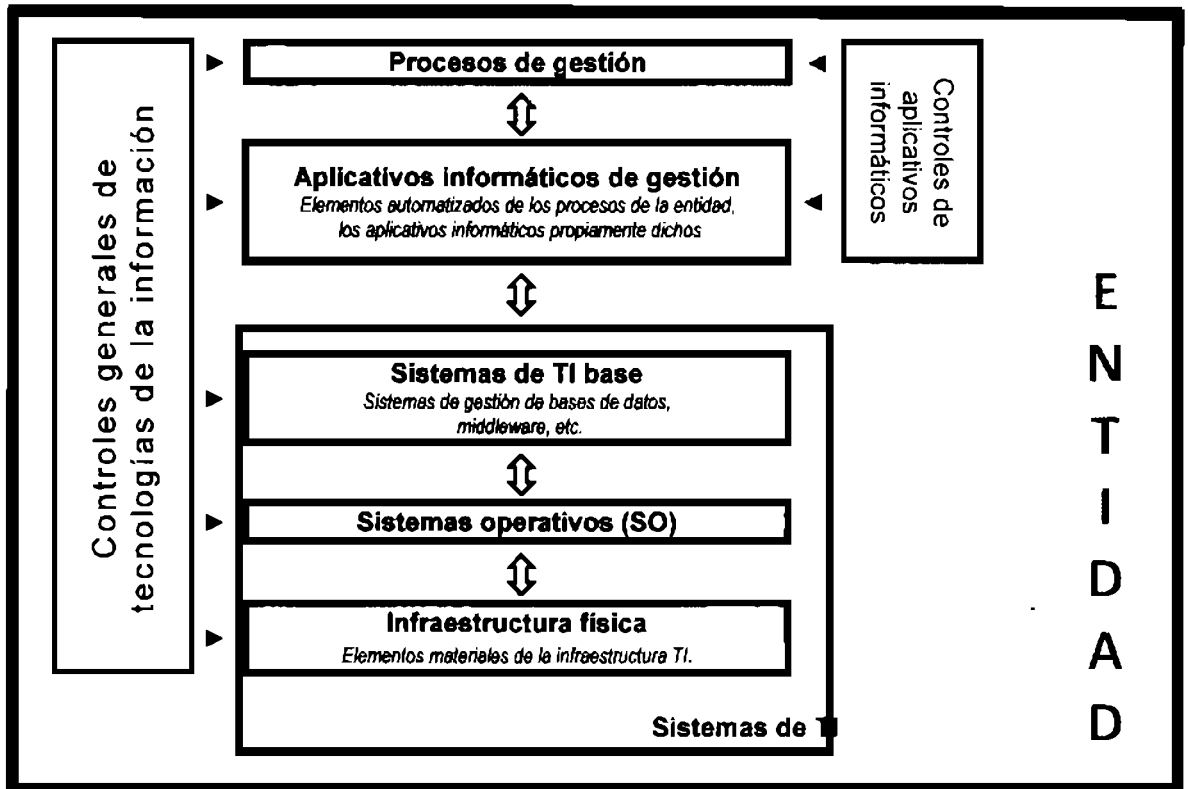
Controles generales de tecnologías de la información

Procesos de gestión

Controles de aplicativos informáticos

Aplicativos informáticos de gestión
Elementos automatizados de los procesos de la entidad, los aplicativos informáticos propiamente dichos

Sistemas de TI base
Sistemas de gestión de bases de datos, middleware, etc.

Sistemas operativos (SO)

Infraestructura física
Elementos materiales de la infraestructura TI.

Sistemas de TI

E N T I D A D